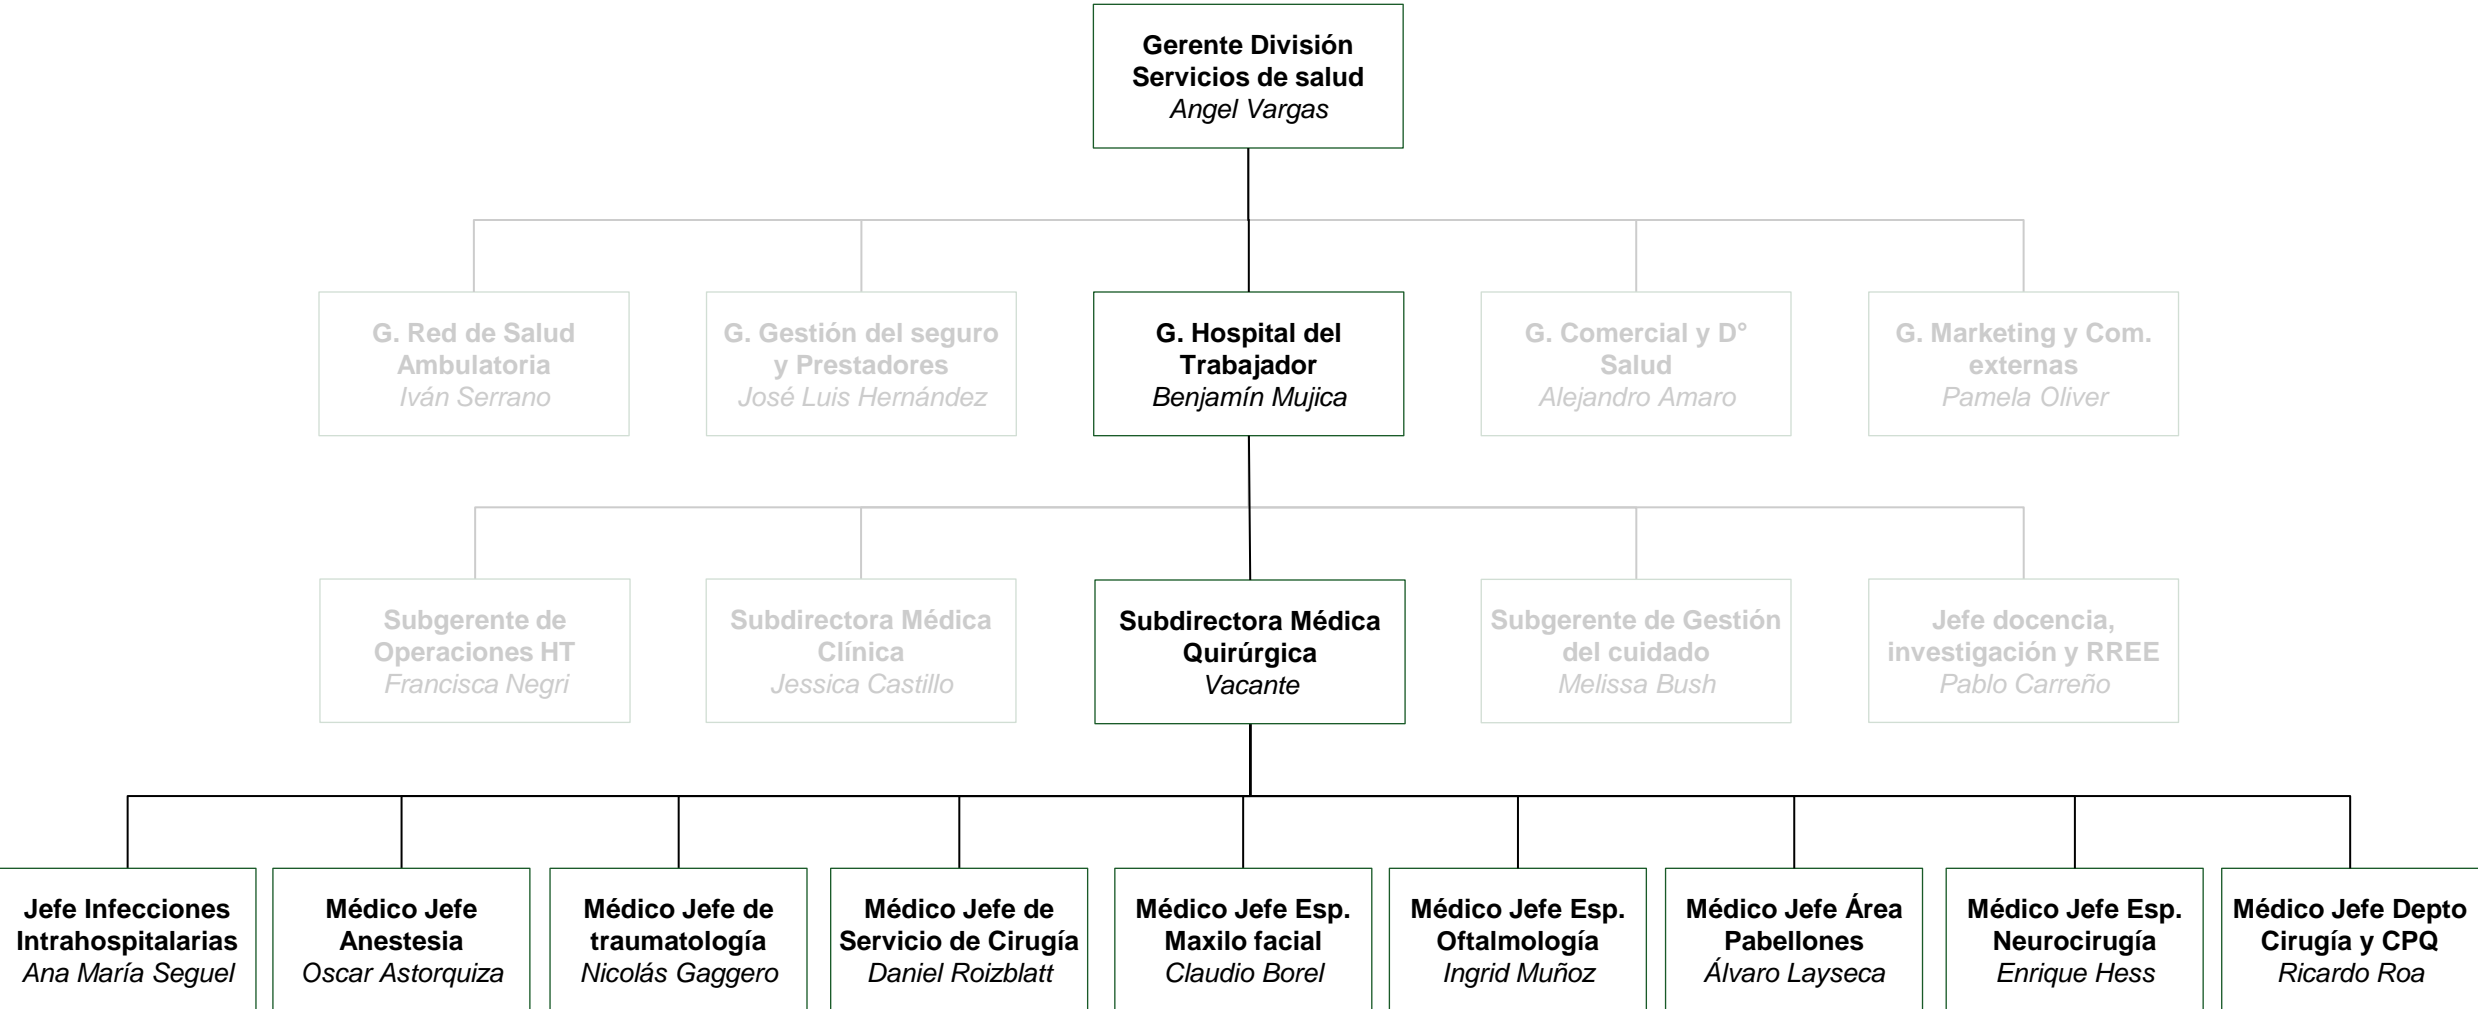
Gerente División Servicios de salud
Angel Vargas

G. Red de Salud Ambulatoria
Iván Serrano

G. Gestión del seguro y Prestadores
José Luis Hernández

G. Hospital del Trabajador
Benjamín Mujica

G. Comercial y D° Salud
Alejandro Amaro

G. Marketing y Com. externas
Pamela Oliver

Subgerente de Operaciones HT
Francisca Negri

Subdirectora Médica Clínica
Jessica Castillo

Subdirectora Médica Quirúrgica
Vacante

Subgerente de Gestión del cuidado
Melissa Bush

Jefe docencia, investigación y RREE
Pablo Carreño

Jefe Infecciones Intrahospitalarias
Ana María Seguel

Médico Jefe Anestesia
Oscar Astorquiza

Médico Jefe de traumatología
Nicolás Gaggero

Médico Jefe de Servicio de Cirugía
Daniel Roizblatt

Médico Jefe Esp. Maxilo facial
Claudio Borel

Médico Jefe Esp. Oftalmología
Ingrid Muñoz

Médico Jefe Área Pabellones
Álvaro Layseca

Médico Jefe Esp. Neurocirugía
Enrique Hess

Médico Jefe Depto Cirugía y CPQ
Ricardo Roa